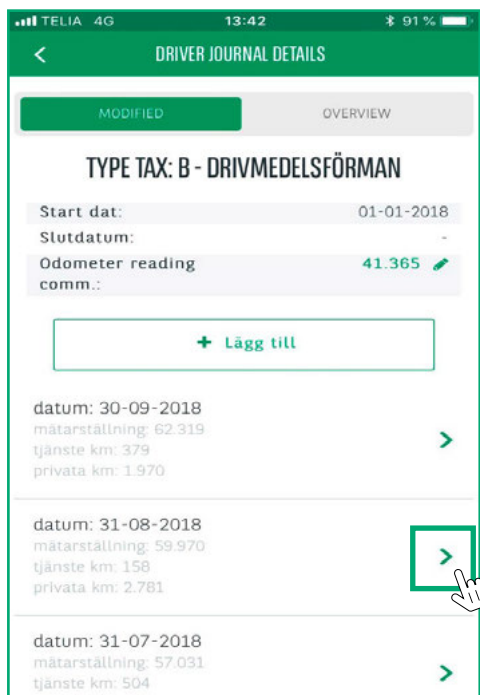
TELIA 4G 13:42 91 %

<

DRIVER JOURNAL DETAILS

MODIFIED

OVERVIEW

TYPE TAX: B - DRIVMEDELSFÖRMAN

| | |
|---|---|
| Start dat: | 01-01-2018 |
| Slutdatum: | - |
| Odometer reading comm.: | 41.365 |

+ Lägg till

datum: 30-09-2018
mätarställning: 62.319
tjänste km: 379
privata km: 1.970

>

datum: 31-08-2018
mätarställning: 59.970
tjänste km: 158
privata km: 2.781

>

datum: 31-07-2018
mätarställning: 57.031
tjänste km: 504

>